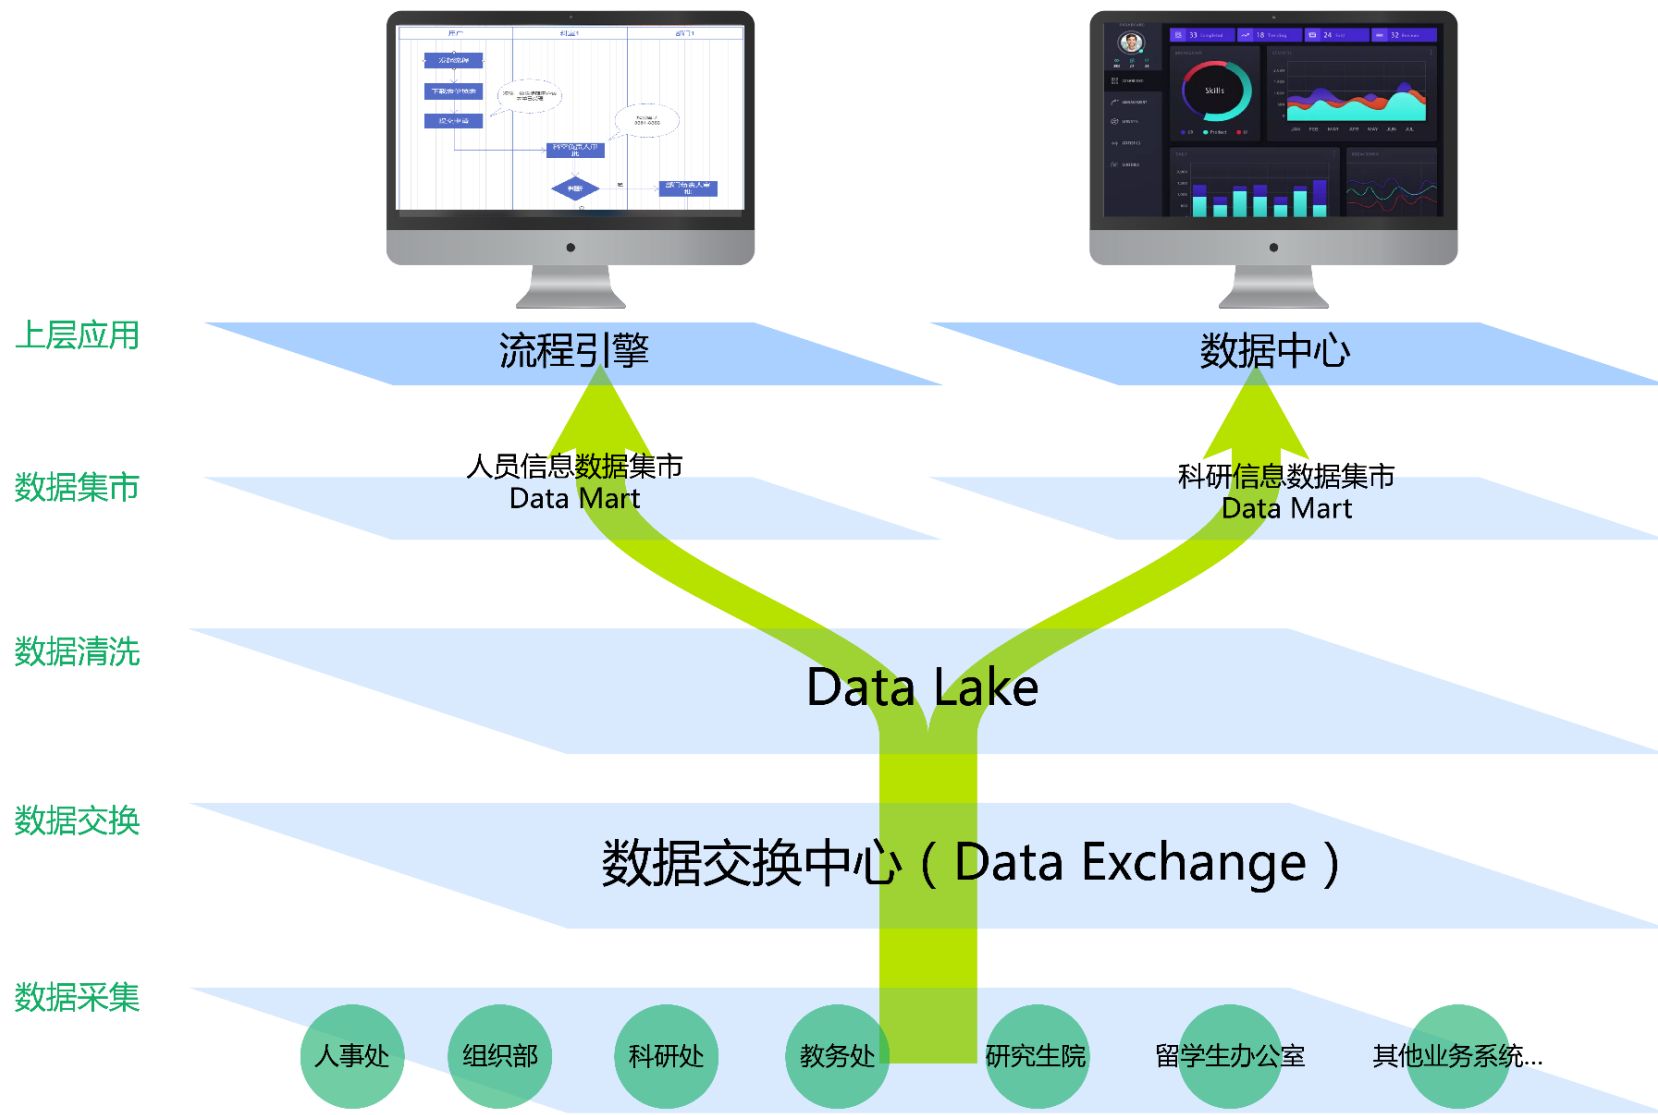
上层应用

流程引擎

数据中心

数据集市

人员信息数据集市
Data Mart

科研信息数据集市
Data Mart

数据清洗

Data Lake

数据交换

数据交换中心（Data Exchange）

数据采集

人事处

组织部

科研处

教务处

研究生院

留学生办公室

其他业务系统...